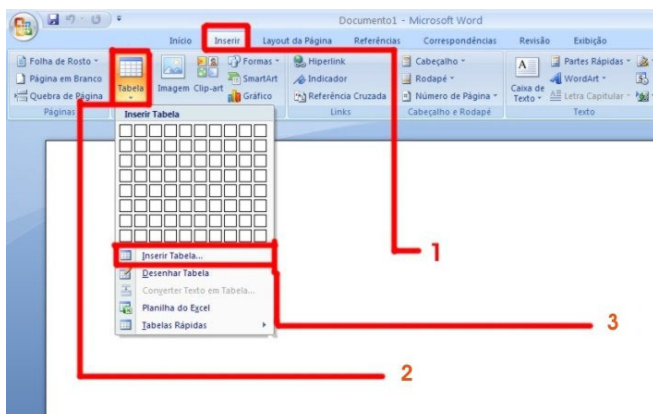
Documento1 - Microsoft Word

Início
Inserir
Layout da Página
Referências
Correspondências
Revisão
Exibição

Folha de Rosto
Página em Branco
Quebra de Página
Páginas
Tabela
Imagem
Clip-art
Formas
SmartArt
Gráfico
Hiperlink
Indicador
Referência Cruzada
Links
Cabeçalho
Rodapé
Número de Página
Cabeçalho e Rodapé
Caixa de Texto
Partes Rápidas
WordArt
Letra Capitular
Texto

Inserir Tabela
Inserir Tabela...
Desenhar Tabela
Converter Texto em Tabela...
Planilha do Excel
Tabelas Rápidas

1
3
2